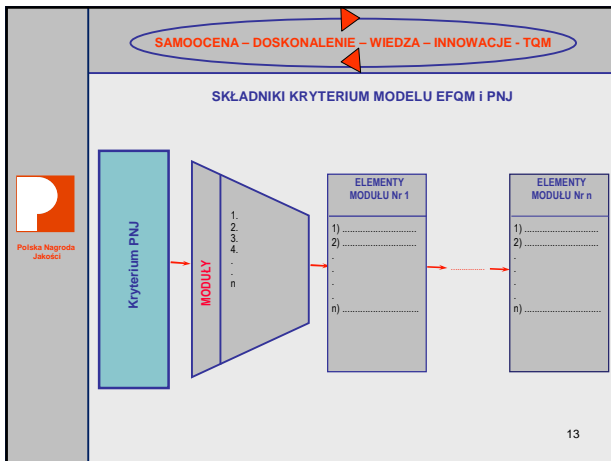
SAMOOCENA – DOSKONALENIE – WIEDZA – INNOWACJE - TQM

SKŁADNIKI KRYTERIUM MODELU EFQM i PNJ

Polska Nagroda Jakości

Kryterium PNJ

MODUŁY

1.
2.
3.
4.
.
.
n

ELEMENTY MODUŁU Nr 1

1) ...............................
2) ...............................
.
.
.
.
n) ...............................

..............

ELEMENTY MODUŁU Nr n

1) ...............................
2) ...............................
.
.
.
.
n) ...............................

13